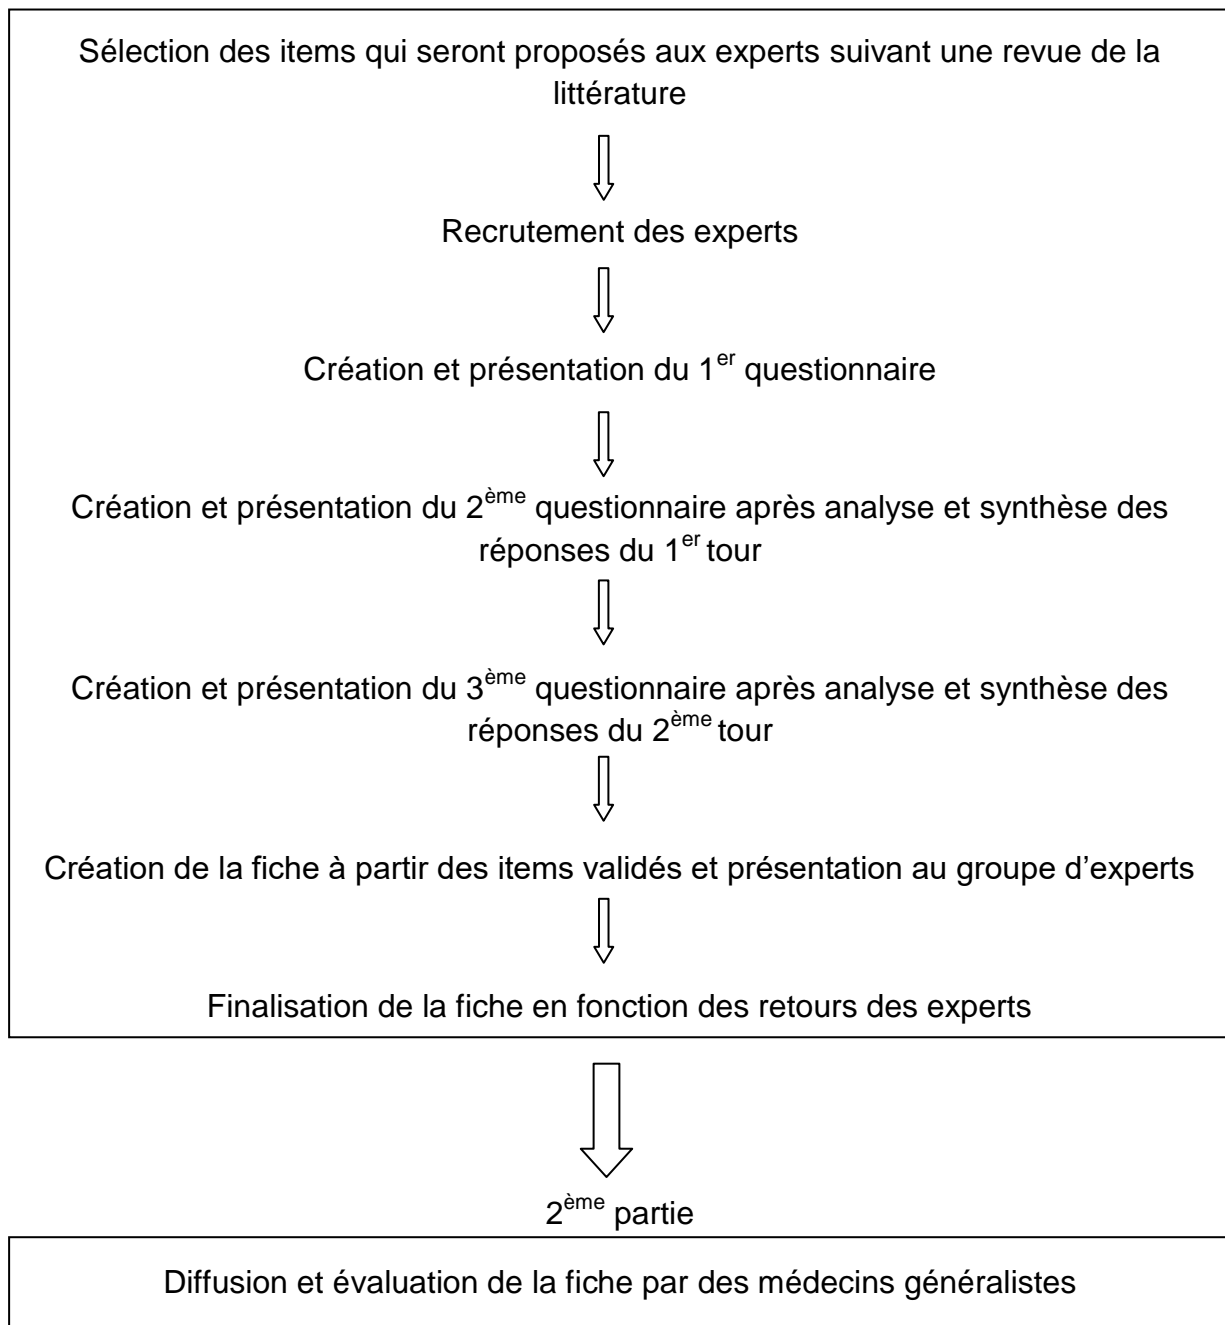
Sélection des items qui seront proposés aux experts suivant une revue de la littérature

Recrutement des experts

Création et présentation du 1$^{er}$ questionnaire

Création et présentation du 2$^{ème}$ questionnaire après analyse et synthèse des réponses du 1$^{er}$ tour

Création et présentation du 3$^{ème}$ questionnaire après analyse et synthèse des réponses du 2$^{ème}$ tour

Création de la fiche à partir des items validés et présentation au groupe d'experts

Finalisation de la fiche en fonction des retours des experts

2$^{ème}$ partie

Diffusion et évaluation de la fiche par des médecins généralistes